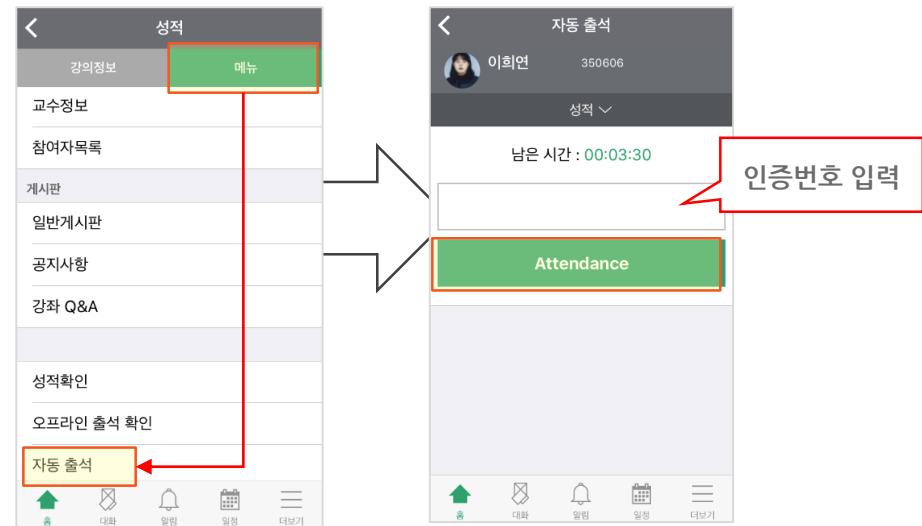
성적

강의정보

메뉴

교수정보

참여자목록

게시판

일반게시판

공지사항

강좌 Q&A

성적확인

오프라인 출석 확인

자동 출석

홈 대화 알림 일정 더보기

자동 출석

이희연 350606

성적

남은 시간 : 00:03:30

인증번호 입력

Attendance

홈 대화 알림 일정 더보기